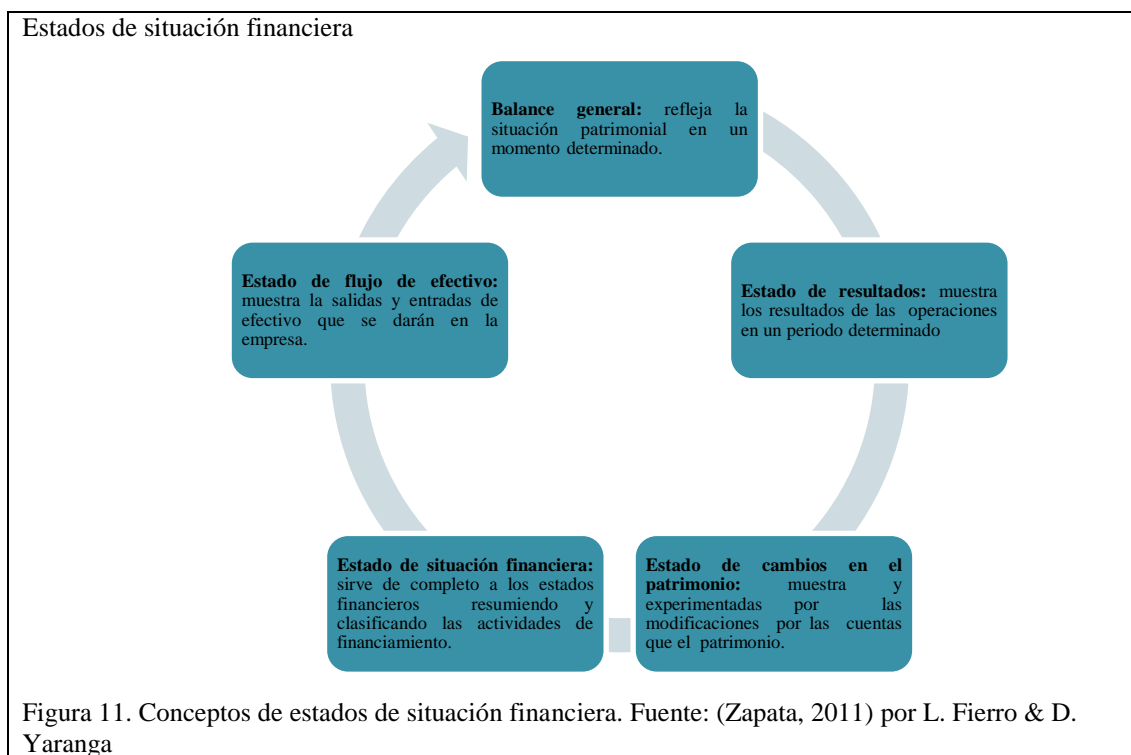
Estados de situación financiera

**Balance general:** refleja la situación patrimonial en un momento determinado.

**Estado de resultados:** muestra los resultados de las operaciones en un periodo determinado

**Estado de cambios en el patrimonio:** muestra y experimentadas por las modificaciones por las cuentas que el patrimonio.

**Estado de situación financiera:** sirve de completo a los estados financieros resumiendo y clasificando las actividades de financiamiento.

**Estado de flujo de efectivo:** muestra la salidas y entradas de efectivo que se darán en la empresa.

Figura 11. Conceptos de estados de situación financiera. Fuente: (Zapata, 2011) por L. Fierro & D. Yaranga